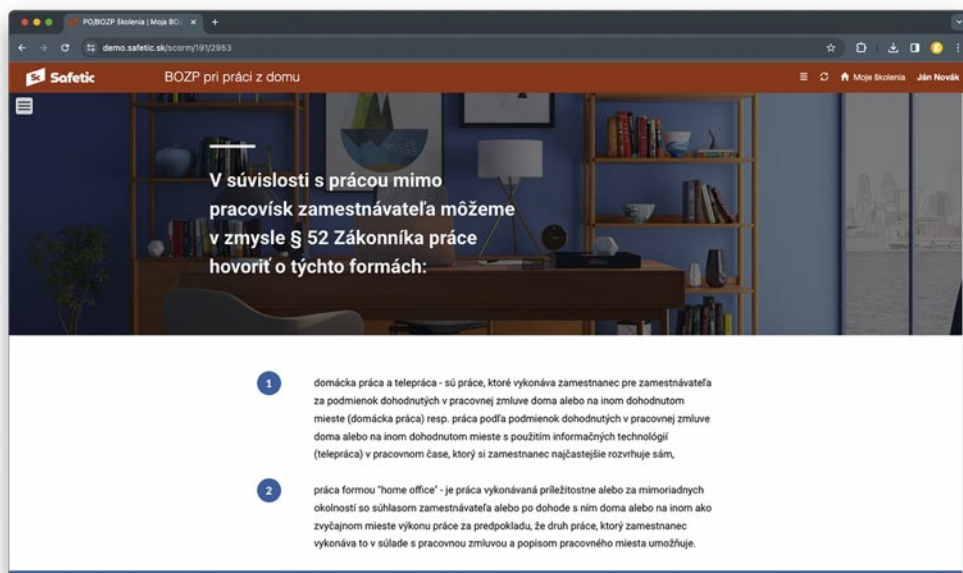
PO/BOZP školenia | Moja BO

demo.safetic.sk/scorm/191/2953

Safetic

BOZP pri práci z domu

Moje školenia Ján Novák

V súvislosti s prácou mimo pracovísk zamestnávateľa môžeme v zmysle § 52 Zákonníka práce hovoriť o týchto formách:

1

domácka práca a telepráca - sú práce, ktoré vykonáva zamestnanec pre zamestnávateľa za podmienok dohodnutých v pracovnej zmluve doma alebo na inom dohodnutom mieste (domácka práca) resp. práca podľa podmienok dohodnutých v pracovnej zmluve doma alebo na inom dohodnutom mieste s použitím informačných technológií (telepráca) v pracovnom čase, ktorý si zamestnanec najčastejšie rozvrhuje sám,

2

práca formou "home office" - je práca vykonávaná príležitostne alebo za mimoriadnych okolností so súhlasom zamestnávateľa alebo po dohode s ním doma alebo na inom ako zvyčajnom mieste výkonu práce za predpokladu, že druh práce, ktorý zamestnanec vykonáva to v súlade s pracovnou zmluvou a popisom pracovného miesta umožňuje.